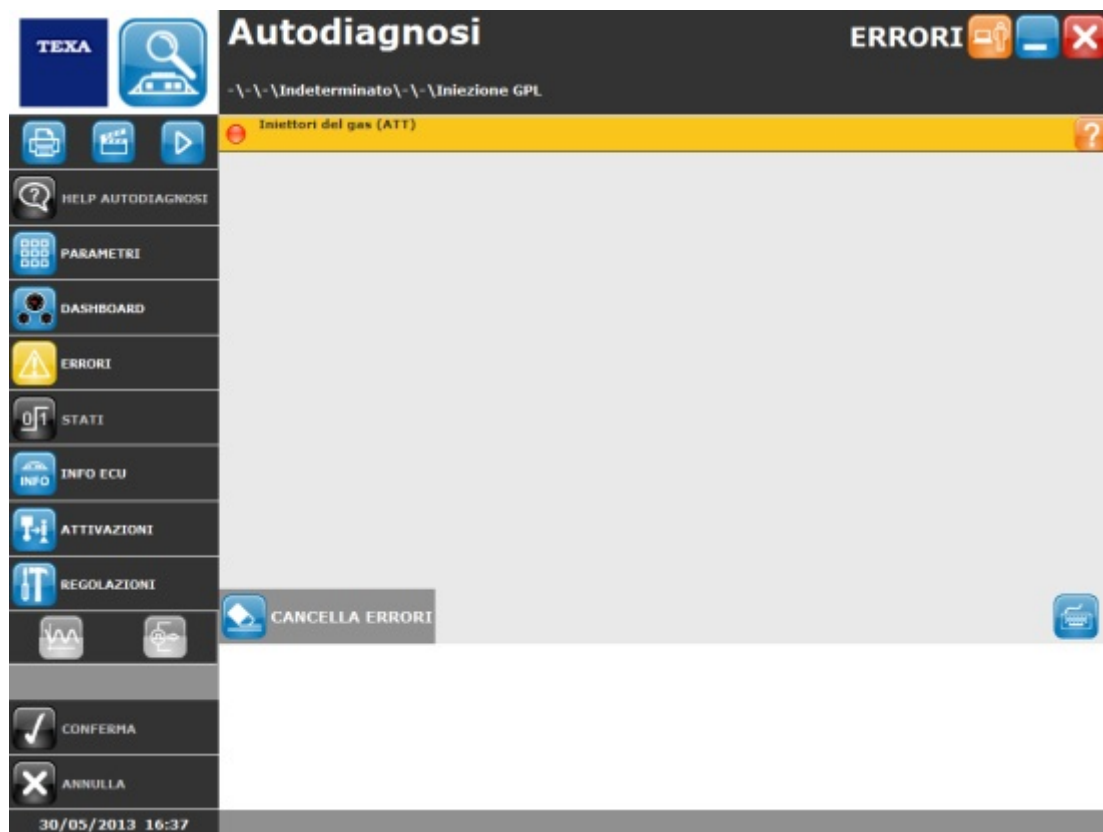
TEXA

Autodiagnosi

ERRORI

-\-\-\Indeterminato\-\-\Iniezione GPL

Iniettori del gas (ATT)

?

HELP AUTODIAGNOSI

PARAMETRI

DASHBOARD

ERRORI

0|1 STATI

INFO INFO ECU

ATTIVAZIONI

REGOLAZIONI

CANCELLA ERRORI

CONFERMA

ANNULLA

30/05/2013 16:37